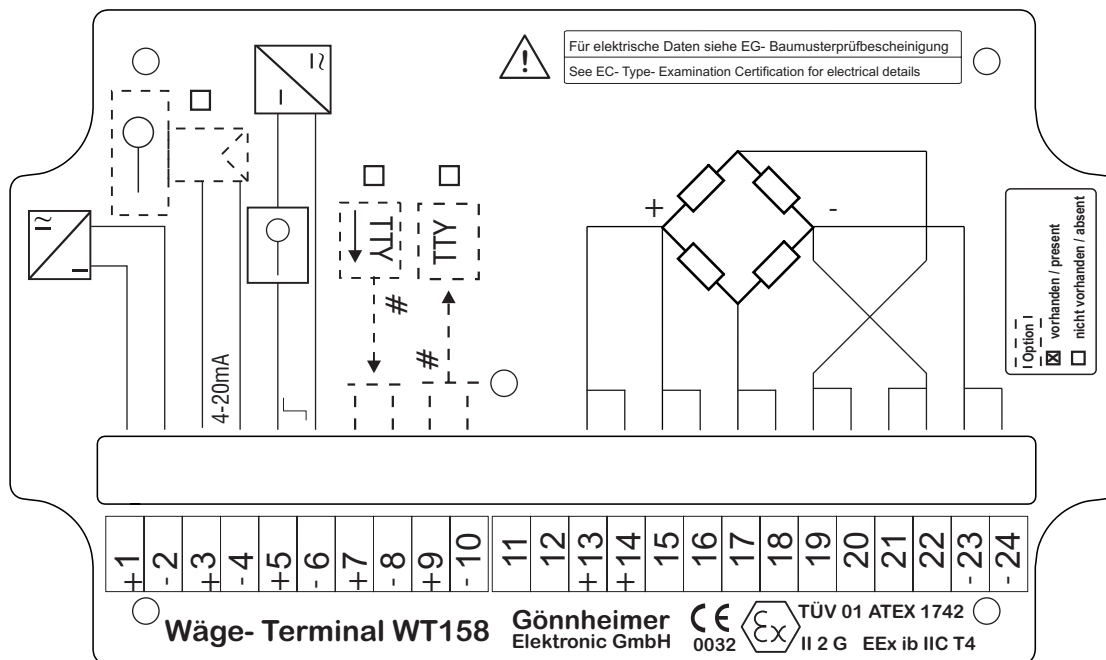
Für elektrische Daten siehe EG- Baumusterprüfbescheinigung
See EC- Type- Examination Certification for electrical details

TTY
TTY
#
#
4-20mA
+
-

Option
☒ vorhanden / present
☐ nicht vorhanden / absent

| +1 | -2 | +3 | -4 | +5 | -6 | +7 | -8 | +9 | -10 | 11 | 12 | +13 | +14 | 15 | 16 | 17 | 18 | 19 | 20 | 21 | 22 | -23 | -24 |
|---|---|---|---|---|---|---|---|---|---|---|---|---|---|---|---|---|---|---|---|---|---|---|---|

Wäge- Terminal WT158
Gönnheimer Elektronic GmbH
CE 0032
TÜV 01 ATEX 1742
II 2 G EEx ib IIC T4